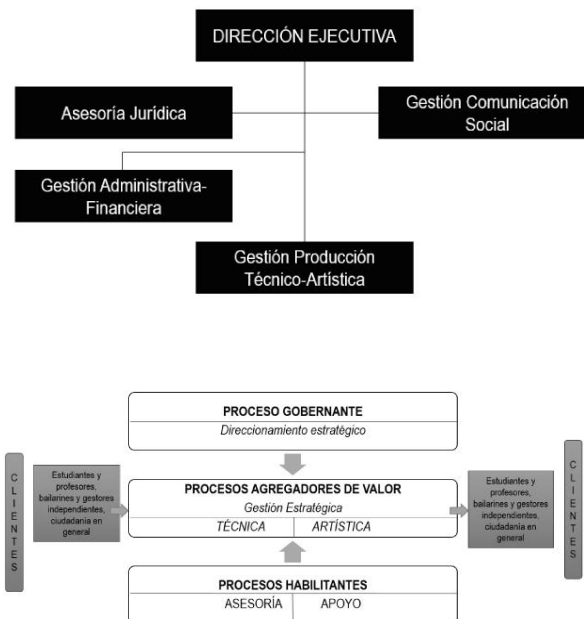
DIRECCIÓN EJECUTIVA

Asesoría Jurídica

Gestión Comunicación Social

Gestión Administrativa-Financiera

Gestión Producción Técnico-Artística

CLIENTES

Estudiantes y profesores, bailarines y gestores independientes, ciudadanía en general

PROCESO GOBERNANTE
Direccionamiento estratégico

PROCESOS AGREGADORES DE VALOR
Gestión Estratégica
TÉCNICA | ARTÍSTICA

PROCESOS HABILITANTES
ASESORÍA | APOYO

Estudiantes y profesores, bailarines y gestores independientes, ciudadanía en general

CLIENTES